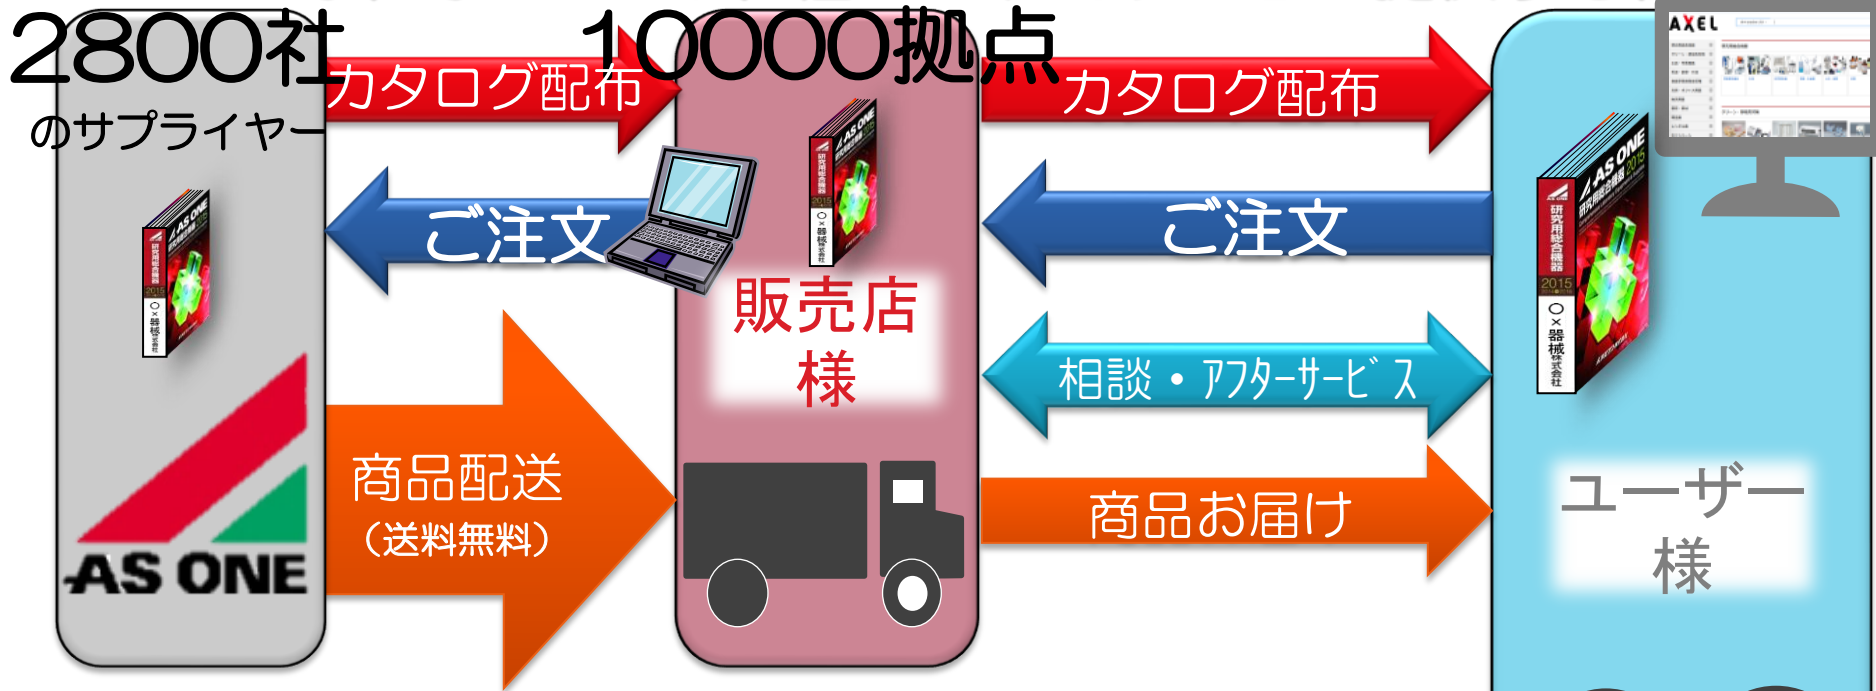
2800社
のサプライヤー

カタログ配布

10000拠点

カタログ配布

AXEL

AS ONE
研究用総合機器
2015
○×器械株式会社

ご注文

ご注文

販売店
様

相談・アフターサービス

AS ONE

商品配送
（送料無料）

商品お届け

ユーザー
様